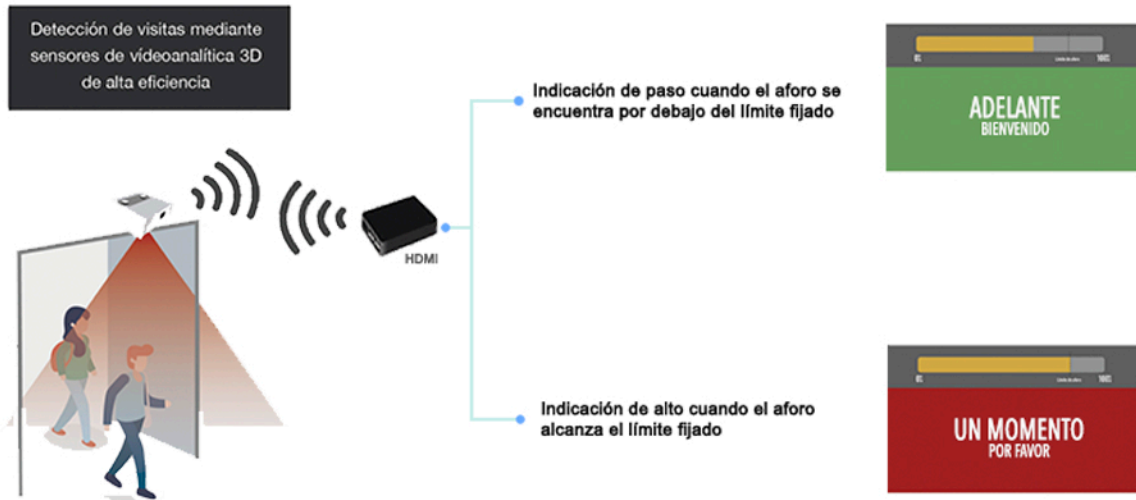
Detección de visitas mediante sensores de vídeoanalítica 3D de alta eficiencia

Indicación de paso cuando el aforo se encuentra por debajo del límite fijado

HDMI

Indicación de alto cuando el aforo alcanza el límite fijado

0% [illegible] 100%

ADELANTE
BIENVENIDO

0% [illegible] 100%

UN MOMENTO
POR FAVOR